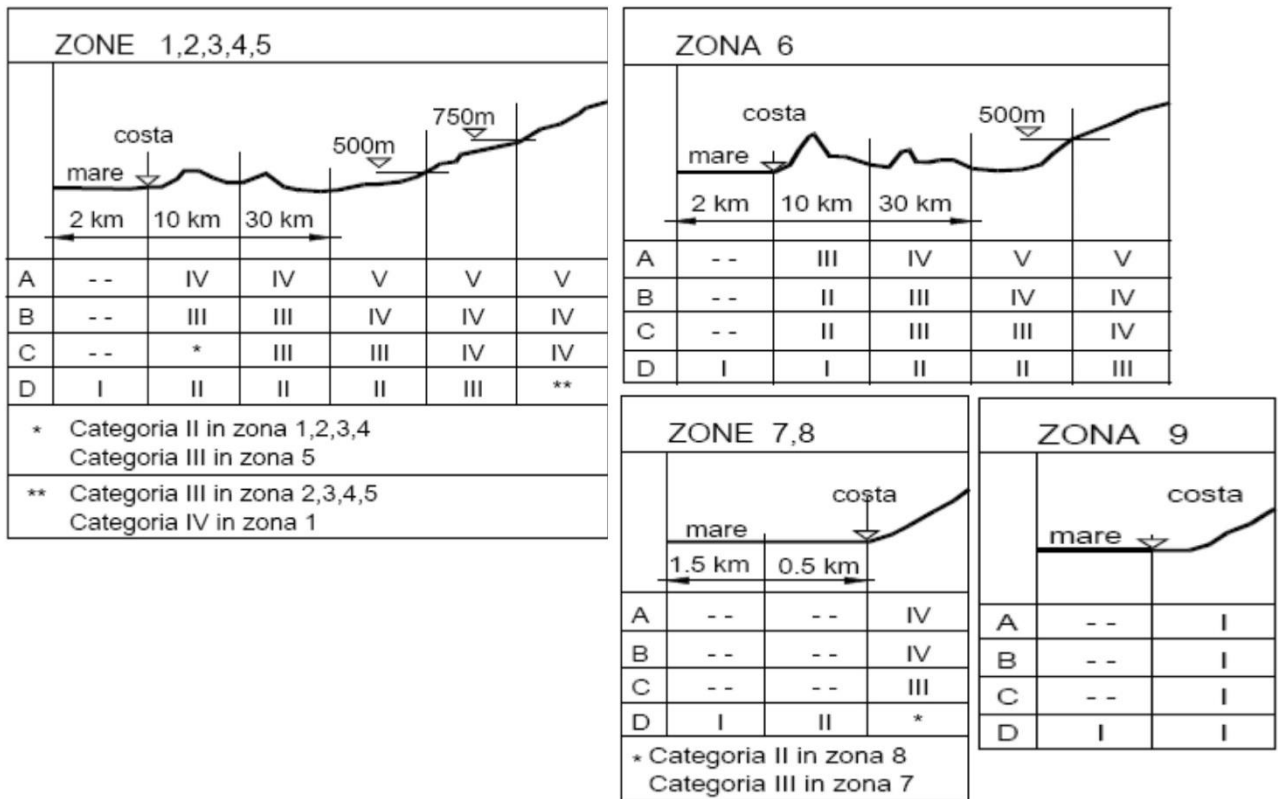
ZONE 1,2,3,4,5

costa
mare
500m
750m
2 km | 10 km | 30 km

| | | | | | | |
|---|---|---|---|---|---|---|
| A | - - | IV | IV | V | V | V |
| B | - - | III | III | IV | IV | IV |
| C | - - | * | III | III | IV | IV |
| D | I | II | II | II | III | ** |

* Categoria II in zona 1,2,3,4
Categoria III in zona 5

** Categoria III in zona 2,3,4,5
Categoria IV in zona 1

ZONA 6

costa
mare
500m
2 km | 10 km | 30 km

| | | | | | |
|---|---|---|---|---|---|
| A | - - | III | IV | V | V |
| B | - - | II | III | IV | IV |
| C | - - | II | III | III | IV |
| D | I | I | II | II | III |

ZONE 7,8

costa
mare
1.5 km | 0.5 km

| | | | |
|---|---|---|---|
| A | - - | - - | IV |
| B | - - | - - | IV |
| C | - - | - - | III |
| D | I | II | * |

* Categoria II in zona 8
Categoria III in zona 7

ZONA 9

costa
mare

| | | |
|---|---|---|
| A | - - | I |
| B | - - | I |
| C | - - | I |
| D | I | I |